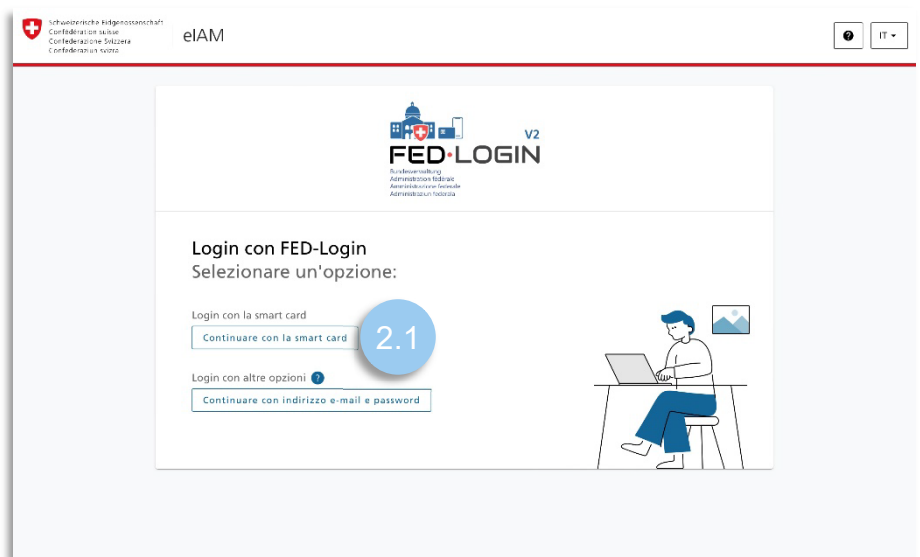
Schweizerische Eidgenossenschaft
Confédération suisse
Confederazione Svizzera
Confederaziun svizra

eIAM

IT

V2
FED·LOGIN
Bundesverwaltung
Administration fédérale
Amministrazione federale
Administraziun federala

Login con FED-Login
Selezionare un'opzione:

Login con la smart card
Continuare con la smart card

2.1

Login con altre opzioni ?
Continuare con indirizzo e-mail e password